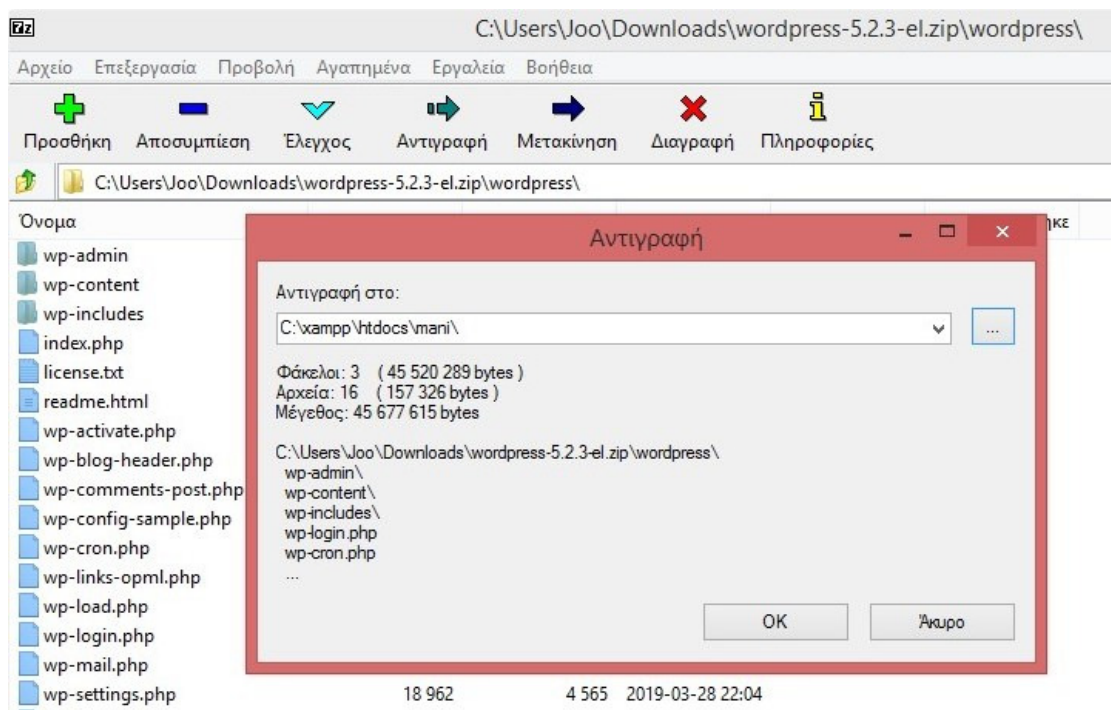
7z C:\Users\Joo\Downloads\wordpress-5.2.3-el.zip\wordpress\

Αρχείο Επεξεργασία Προβολή Αγαπημένα Εργαλεία Βοήθεια

Προσθήκη Αποσυμπίεση Έλεγχος Αντιγραφή Μετακίνηση Διαγραφή Πληροφορίες

C:\Users\Joo\Downloads\wordpress-5.2.3-el.zip\wordpress\

Όνομα

ηκε

wp-admin
wp-content
wp-includes
index.php
license.txt
readme.html
wp-activate.php
wp-blog-header.php
wp-comments-post.php
wp-config-sample.php
wp-cron.php
wp-links-opml.php
wp-load.php
wp-login.php
wp-mail.php
wp-settings.php 18 962 4 565 2019-03-28 22:04

Αντιγραφή

Αντιγραφή στο:

C:\xampp\htdocs\mani\

...

Φάκελοι: 3 ( 45 520 289 bytes )
Αρχεία: 16 ( 157 326 bytes )
Μέγεθος: 45 677 615 bytes

C:\Users\Joo\Downloads\wordpress-5.2.3-el.zip\wordpress\
wp-admin\
wp-content\
wp-includes\
wp-login.php
wp-cron.php
...

OK

Άκυρο